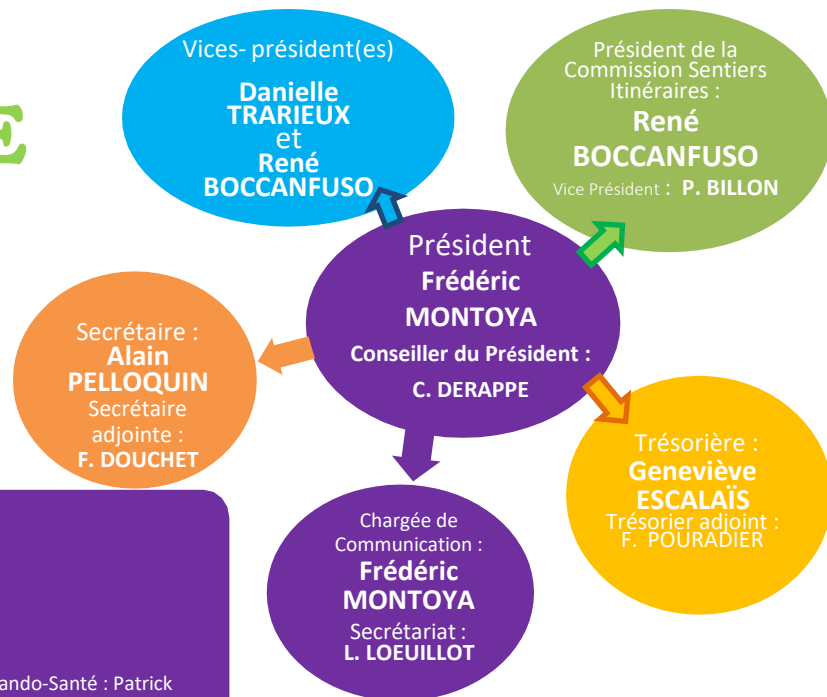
E

Vices- président(es)
Danielle TRARIEUX et René BOCCANFUSO

Président de la Commission Sentiers Itinéraires :
René BOCCANFUSO
Vice Président : P. BILLON

Président
Frédéric MONTOYA
Conseiller du Président :
C. DERAPPE

Secrétaire :
Alain PELLOQUIN
Secrétaire adjointe :
F. DOUCHET

Trésorière :
Geneviève ESCALAÏS
Trésorier adjoint :
F. POURADIER

Chargée de Communication :
Frédéric MONTOYA
Secrétariat :
L. LOEUILLOT

ando-Santé : Patrick